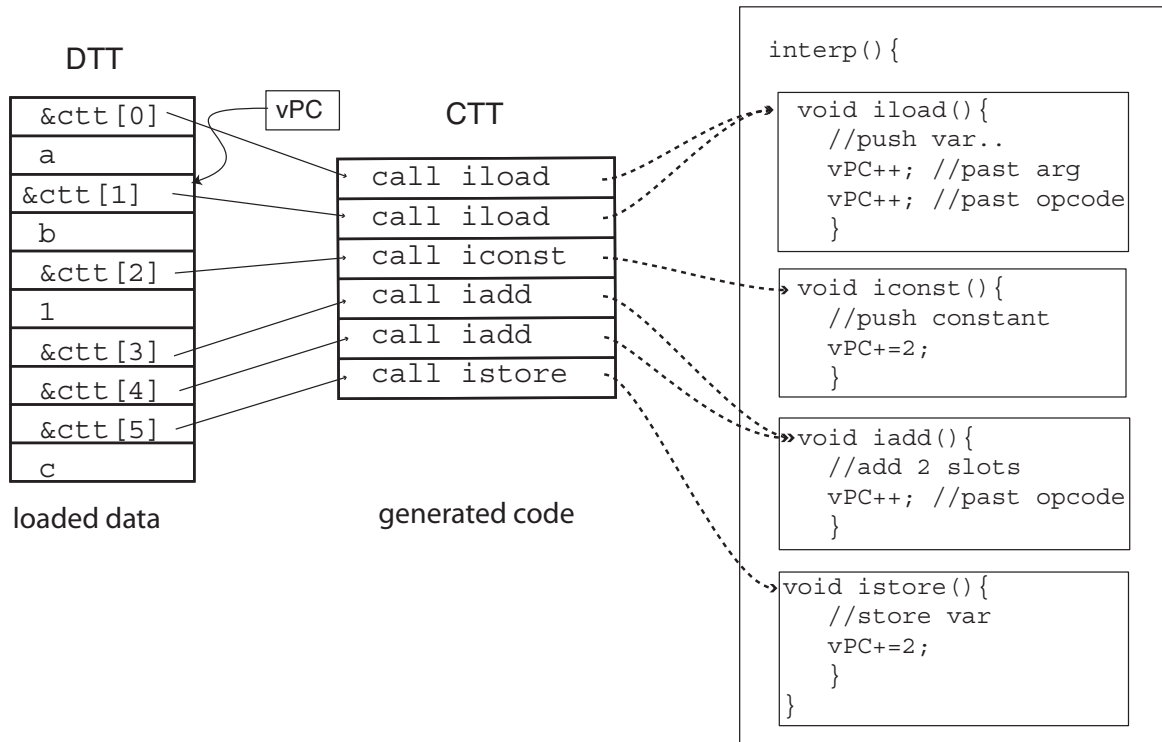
DTT

| &ctt[0] |
|---|
| a |
| &ctt[1] |
| b |
| &ctt[2] |
| 1 |
| &ctt[3] |
| &ctt[4] |
| &ctt[5] |
| c |

loaded data

vPC

CTT

| call iload |
|---|
| call iload |
| call iconst |
| call iadd |
| call iadd |
| call istore |

generated code

interp(){

void iload(){
//push var..
vPC++; //past arg
vPC++; //past opcode
}

void iconst(){
//push constant
vPC+=2;
}

void iadd(){
//add 2 slots
vPC++; //past opcode
}

void istore(){
//store var
vPC+=2;
}
}